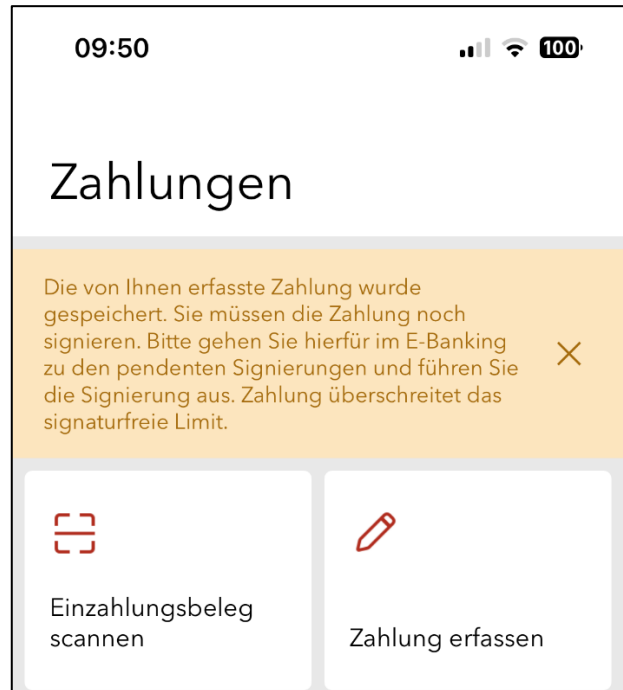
09:50

100

Zahlungen

Die von Ihnen erfasste Zahlung wurde gespeichert. Sie müssen die Zahlung noch signieren. Bitte gehen Sie hierfür im E-Banking zu den pendenten Signierungen und führen Sie die Signierung aus. Zahlung überschreitet das signaturfreie Limit.

Einzahlungsbeleg scannen

Zahlung erfassen